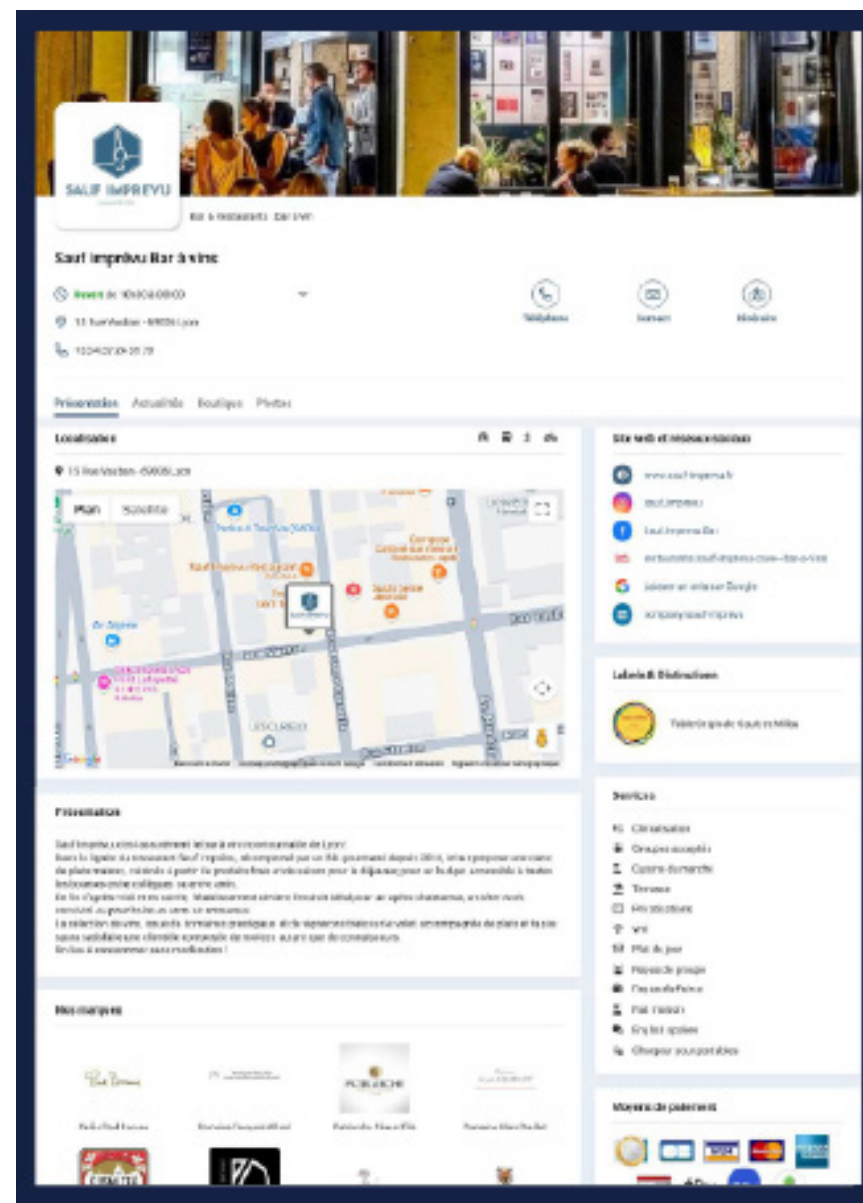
SAUF IMPREVU

Bar à restaurants · Bar à vin

Sauf Imprévu Bar à vins

Ouvert de 10h00 à 00h00

13 Rue Vaubán - 69006 Lyon

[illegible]

Téléphone

Contact

Itinéraire

Présentation Actualités Boutique Photos

Localisation

13 Rue Vaubán - 69006 Lyon

Plan Satellite

Sauf Imprévu

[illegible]

Google

Site web et réseaux sociaux

www.sauf-imprevu.fr

sauf.imprevu

Sauf Imprévu Bar

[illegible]

Laisser un avis sur Google

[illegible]

Labels & Distinctions

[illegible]

Services

Climatisation

Groupes acceptés

Cuisine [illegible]

Terrasse

Privatisation

Wifi

Plat du jour

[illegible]

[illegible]

Plat maison

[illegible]

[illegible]

Présentation

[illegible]

Nos marques

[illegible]

Moyens de paiement